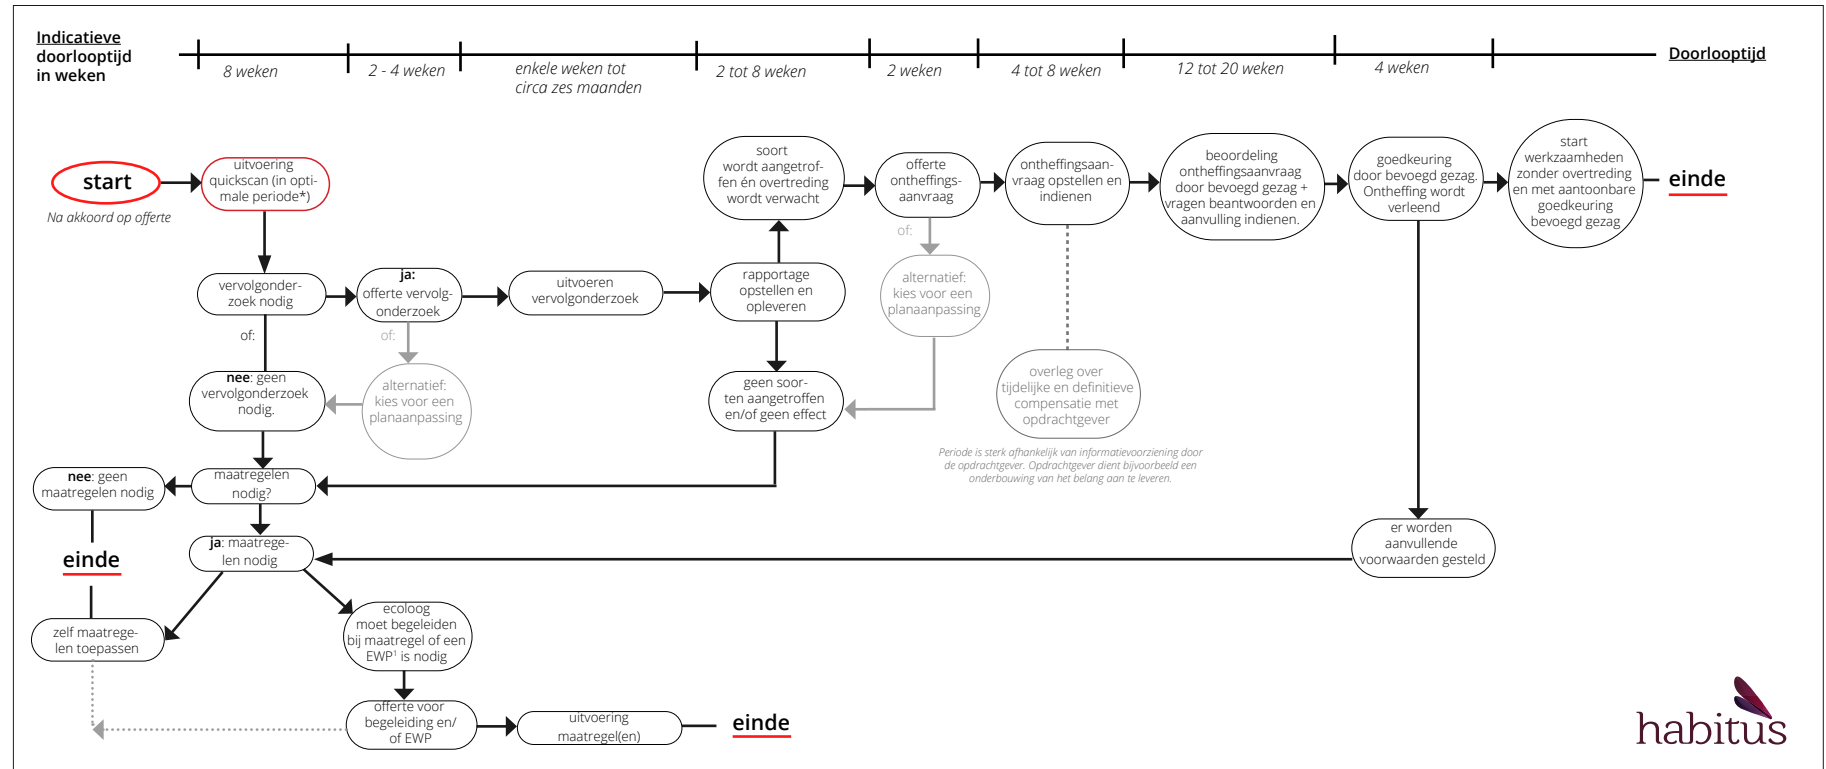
Indicatieve doorlooptijd in weken

8 weken
2 - 4 weken
enkele weken tot circa zes maanden
2 tot 8 weken
2 weken
4 tot 8 weken
12 tot 20 weken
4 weken

Doorlooptijd

start

Na akkoord op offerte

uitvoering quickscan (in optimale periode*)

vervolgonderzoek nodig

of:

nee: geen vervolgonderzoek nodig.

ja: offerte vervolgonderzoek

of:

alternatief: kies voor een planaanpassing

uitvoeren vervolgonderzoek

rapportage opstellen en opleveren

soort wordt aangetroffen én overtreding wordt verwacht

geen soorten aangetroffen en/of geen effect

offerte ontheffingsaanvraag

of:

alternatief: kies voor een planaanpassing

ontheffingsaanvraag opstellen en indienen

overleg over tijdelijke en definitieve compensatie met opdrachtgever

Periode is sterk afhankelijk van informatievoorziening door de opdrachtgever. Opdrachtgever dient bijvoorbeeld een onderbouwing van het belang aan te leveren.

beoordeling ontheffingsaanvraag door bevoegd gezag + vragen beantwoorden en aanvulling indienen.

goedkeuring door bevoegd gezag. Ontheffing wordt verleend

start werkzaamheden zonder overtreding en met aantoonbare goedkeuring bevoegd gezag

einde

er worden aanvullende voorwaarden gesteld

nee: geen maatregelen nodig

maatregelen nodig?

einde

ja: maatregelen nodig

zelf maatregelen toepassen

ecoloog moet begeleiden bij maatregel of een EWP¹ is nodig

offerte voor begeleiding en/ of EWP

uitvoering maatregel(en)

einde

habitus